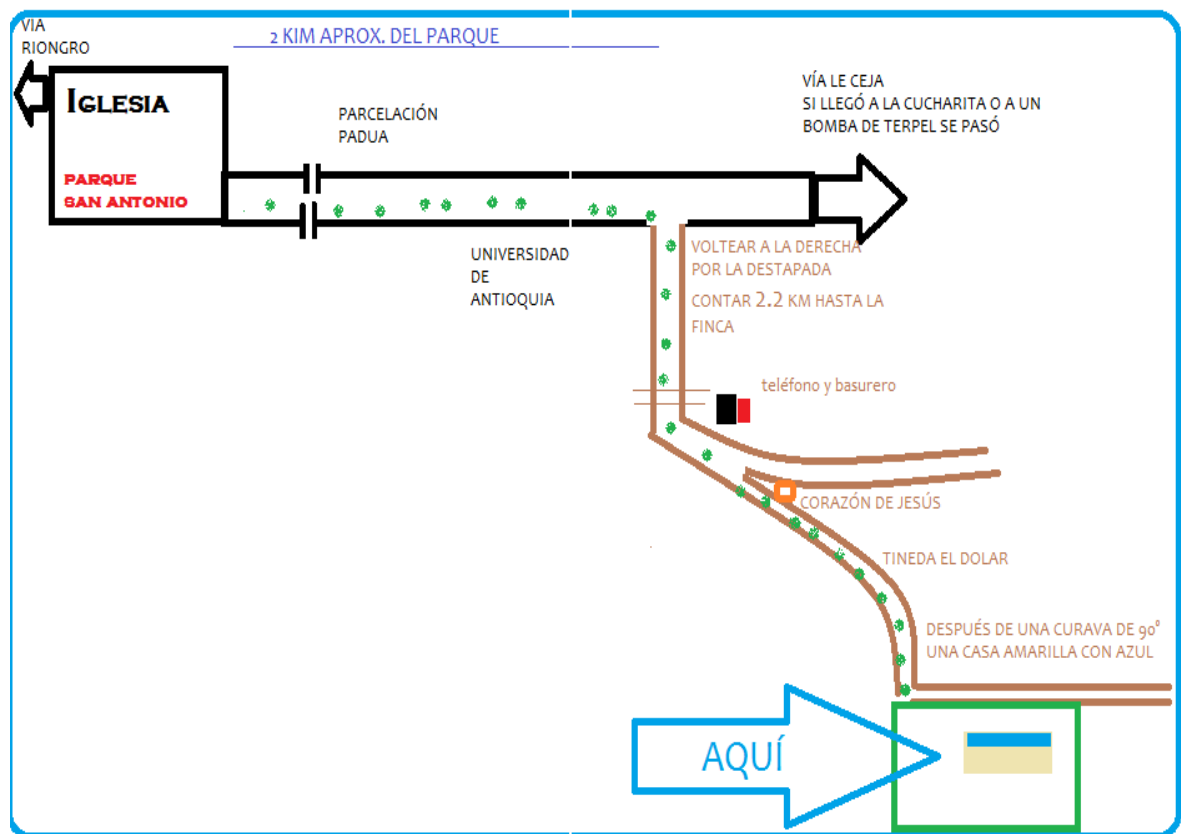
VIA RIONGRO

2 KIM APROX. DEL PARQUE

IGLESIA

PARQUE SAN ANTONIO

PARCELACIÓN PADUA

VÍA LE CEJA
SI LLEGÓ A LA CUCHARITA O A UN BOMBA DE TERPEL SE PASÓ

UNIVERSIDAD DE ANTIOQUIA

VOLTEAR A LA DERECHA POR LA DESTAPADA

CONTAR 2.2 KM HASTA LA FINCA

teléfono y basurero

CORAZÓN DE JESÚS

TINEDA EL DOLAR

DESPUÉS DE UNA CURAVA DE 90°
UNA CASA AMARILLA CON AZUL

AQUÍ